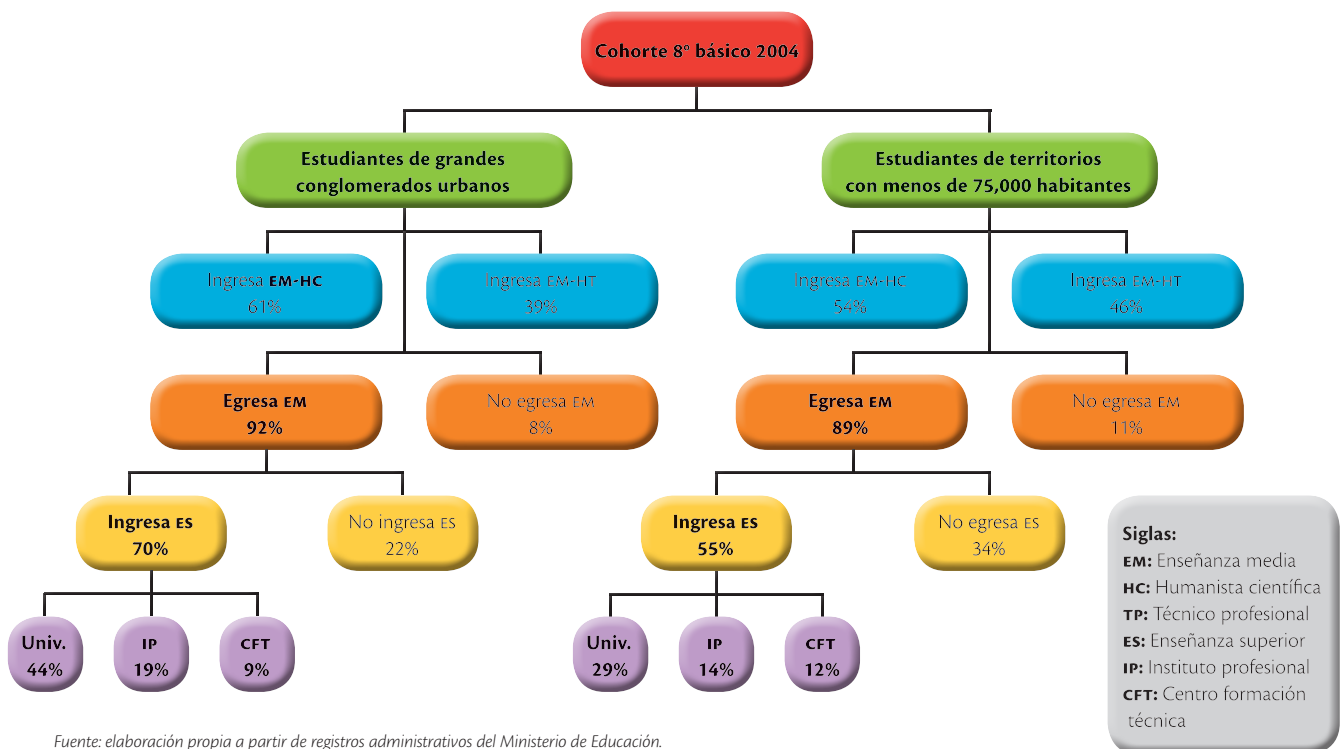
Cohorte 8º básico 2004

Estudiantes de grandes conglomerados urbanos

Ingresa EM-HC 61%

Ingresa EM-HT 39%

Egresa EM 92%

No egresa EM 8%

Ingresa ES 70%

No ingresa ES 22%

Univ. 44%

IP 19%

CFT 9%

Estudiantes de territorios con menos de 75,000 habitantes

Ingresa EM-HC 54%

Ingresa EM-HT 46%

Egresa EM 89%

No egresa EM 11%

Ingresa ES 55%

No egresa ES 34%

Univ. 29%

IP 14%

CFT 12%

Siglas:
EM: Enseñanza media
HC: Humanista científica
TP: Técnico profesional
ES: Enseñanza superior
IP: Instituto profesional
CFT: Centro formación técnica

Fuente: elaboración propia a partir de registros administrativos del Ministerio de Educación.